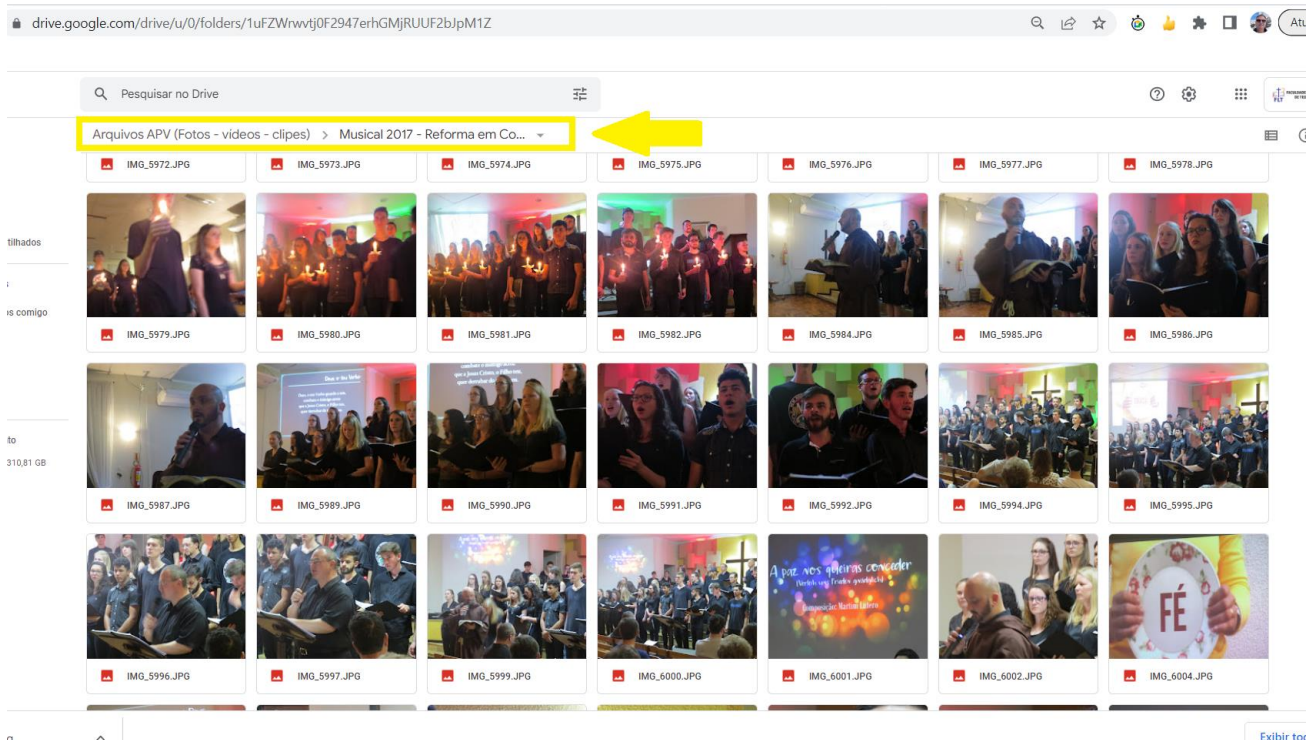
drive.google.com/drive/u/0/folders/1uFZWrwvtj0F2947erhGMjRUUF2bJpM1Z

Atu

Pesquisar no Drive

Arquivos APV (Fotos - videos - clipes) > Musical 2017 - Reforma em Co...

tilhados

s comigo

to

310,81 GB

IMG_5972.JPG
IMG_5973.JPG
IMG_5974.JPG
IMG_5975.JPG
IMG_5976.JPG
IMG_5977.JPG
IMG_5978.JPG

IMG_5979.JPG
IMG_5980.JPG
IMG_5981.JPG
IMG_5982.JPG
IMG_5984.JPG
IMG_5985.JPG
IMG_5986.JPG

IMG_5987.JPG
IMG_5989.JPG
IMG_5990.JPG
IMG_5991.JPG
IMG_5992.JPG
IMG_5994.JPG
IMG_5995.JPG

A paz nos queiras conceder
Composição: Martim Lutero

FÉ

IMG_5996.JPG
IMG_5997.JPG
IMG_5999.JPG
IMG_6000.JPG
IMG_6001.JPG
IMG_6002.JPG
IMG_6004.JPG

Exibir to